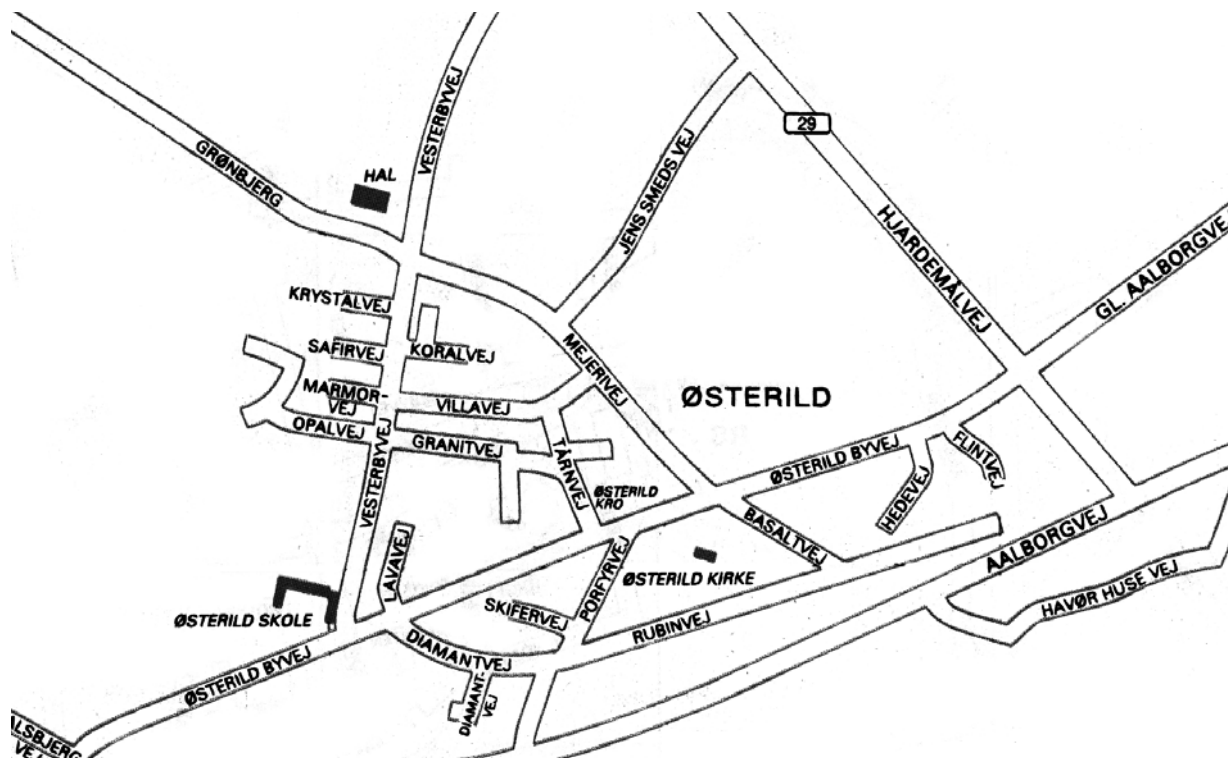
29
GRØNBJERG
HAL
VESTERBYVEJ
JENS SMEDS VEJ
HJARDEMALVEJ
GL. AALBORGVE
KRYSTALVEJ
SAFIRVEJ
KORALVEJ
MEJERIVEJ
MARMORVEJ
VILLAVEJ
ØSTERILD
OPALVEJ
GRANITVEJ
TÅRNVEJ
ØSTERILD KRO
ØSTERILD BYVEJ
FLINTVEJ
HEDEVEJ
VESTERBYVEJ
LAVAVEJ
BASALTVEJ
PORFYRVEJ
ØSTERILD KIRKE
AALBORGVEJ
HAVØR HUSE VEJ
ØSTERILD SKOLE
SKIFERVEJ
RUBINVEJ
DIAMANTVEJ
ØSTERILD BYVEJ
DIAMANTVEJ
ALSBJERG VEJ